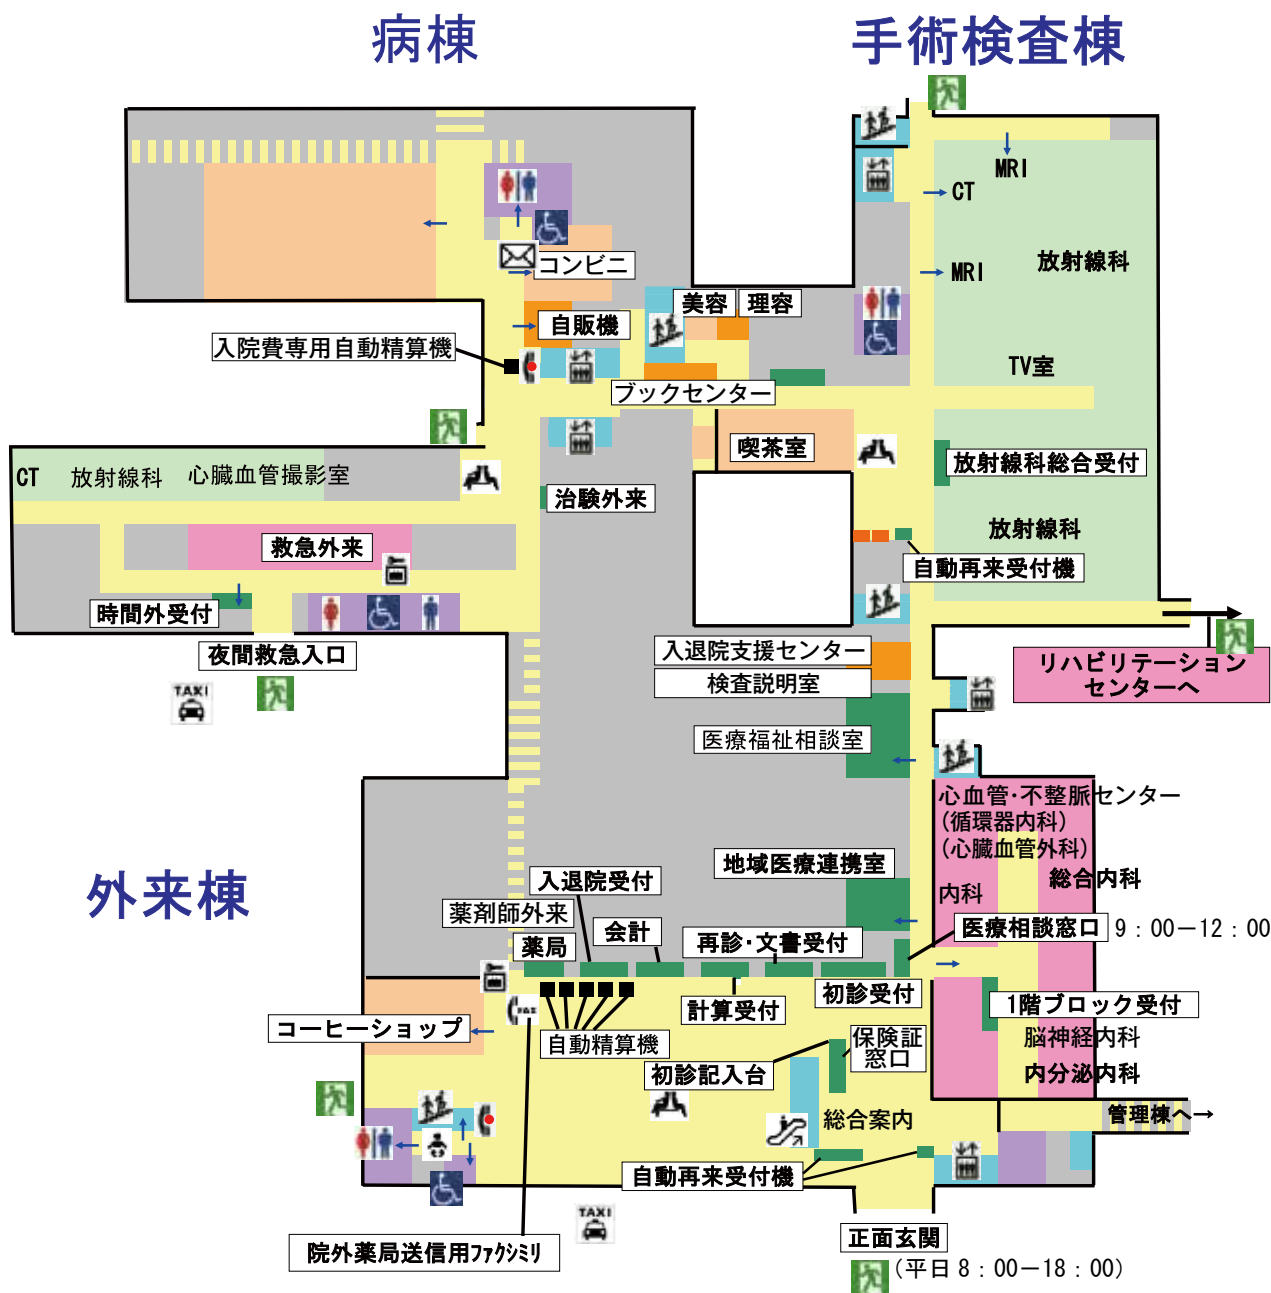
病棟

手術検査棟

MRI
CT
MRI
放射線科
TV室

コンビニ
美容
理容
自販機
入院費専用自動精算機
ブックセンター
喫茶室
放射線科総合受付
CT 放射線科 心臓血管撮影室
治験外来
放射線科
救急外来
自動再来受付機
時間外受付
夜間救急入口
TAXI
入退院支援センター
検査説明室
リハビリテーション センターへ
医療福祉相談室
心血管･不整脈センター
(循環器内科)
(心臓血管外科)
外来棟
地域医療連携室
総合内科
内科
入退院受付
薬剤師外来
医療相談窓口 9：00―12：00
会計
薬局
再診･文書受付
初診受付
1階ブロック受付
計算受付
コーヒーショップ
脳神経内科
自動精算機
保険証窓口
初診記入台
内分泌内科
管理棟へ→
総合案内
自動再来受付機
TAXI
院外薬局送信用ﾌｧｸｼﾐﾘ
正面玄関
(平日 8：00―18：00)